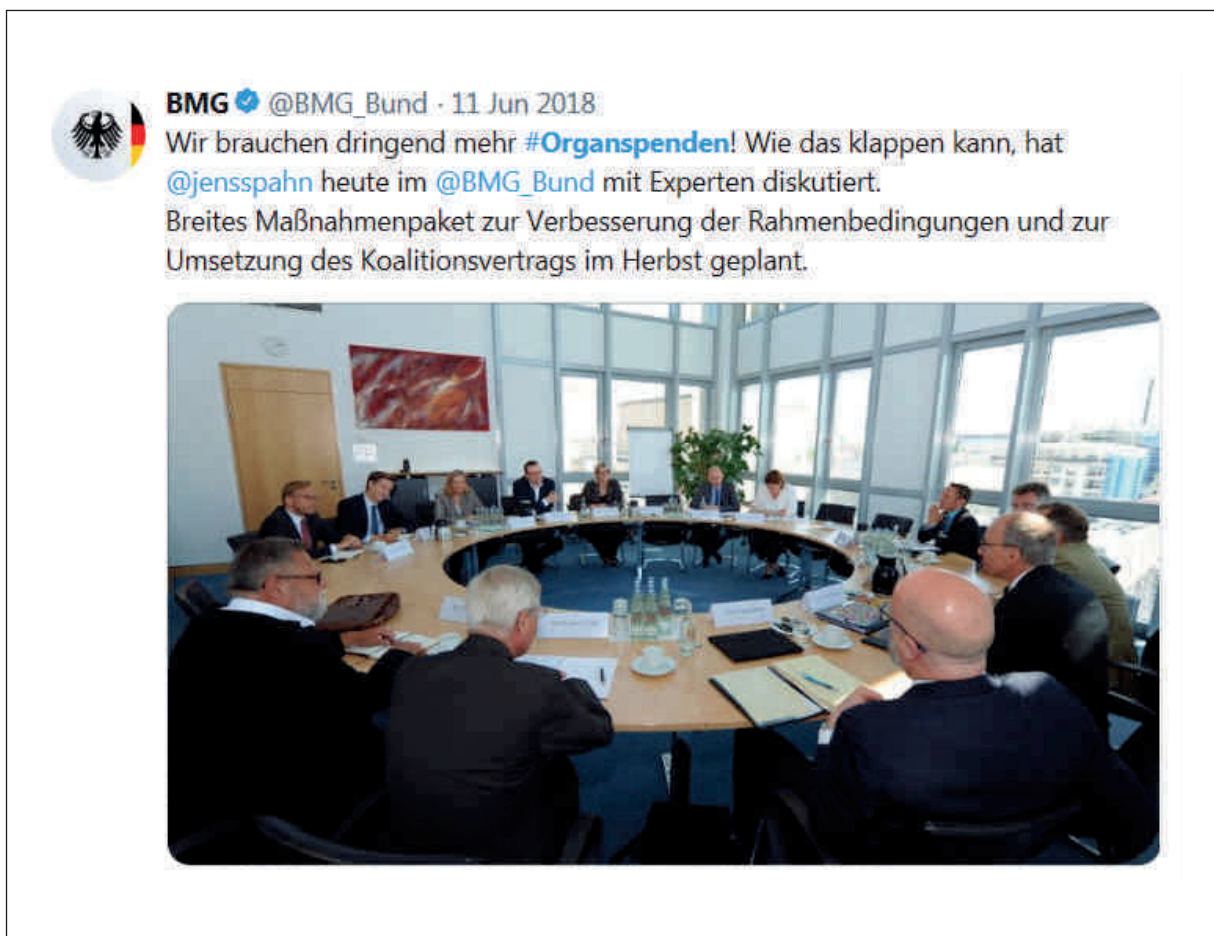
BMG @BMG_Bund · 11 Jun 2018
Wir brauchen dringend mehr #Organspenden! Wie das klappen kann, hat @jensspahn heute im @BMG_Bund mit Experten diskutiert.
Breites Maßnahmenpaket zur Verbesserung der Rahmenbedingungen und zur Umsetzung des Koalitionsvertrags im Herbst geplant.